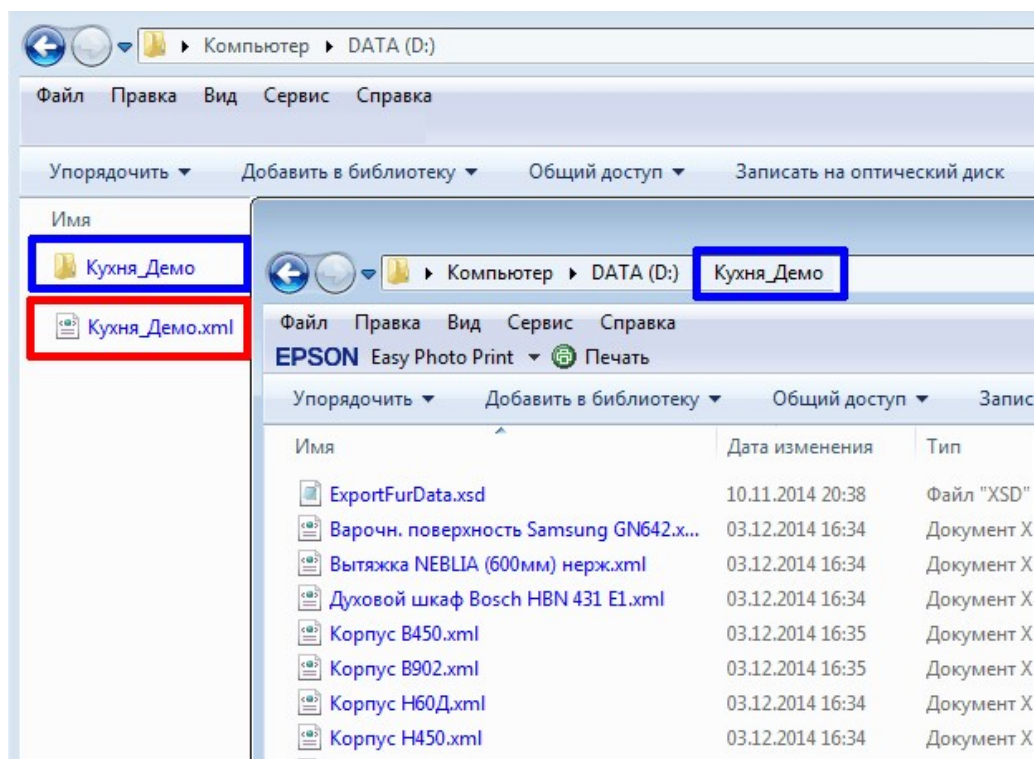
▸ Компьютер ▸ DATA (D:)

Файл Правка Вид Сервис Справка

Упорядочить ▾ Добавить в библиотеку ▾ Общий доступ ▾ Записать на оптический диск

Имя

Кухня_Демо

Кухня_Демо.xml

▸ Компьютер ▸ DATA (D:) Кухня_Демо

Файл Правка Вид Сервис Справка

EPSON Easy Photo Print ▾ Печать

Упорядочить ▾ Добавить в библиотеку ▾ Общий доступ ▾ Запис

| Имя | Дата изменения | Тип |
|---|---|---|
| ExportFurData.xsd | 10.11.2014 20:38 | Файл "XSD" |
| Варочн. поверхность Samsung GN642.x... | 03.12.2014 16:34 | Документ X |
| Вытяжка NEBLIA (600мм) нерж.xml | 03.12.2014 16:34 | Документ X |
| Духовой шкаф Bosch HBN 431 E1.xml | 03.12.2014 16:34 | Документ X |
| Корпус В450.xml | 03.12.2014 16:35 | Документ X |
| Корпус В902.xml | 03.12.2014 16:35 | Документ X |
| Корпус Н60Д.xml | 03.12.2014 16:34 | Документ X |
| Корпус Н450.xml | 03.12.2014 16:34 | Документ X |